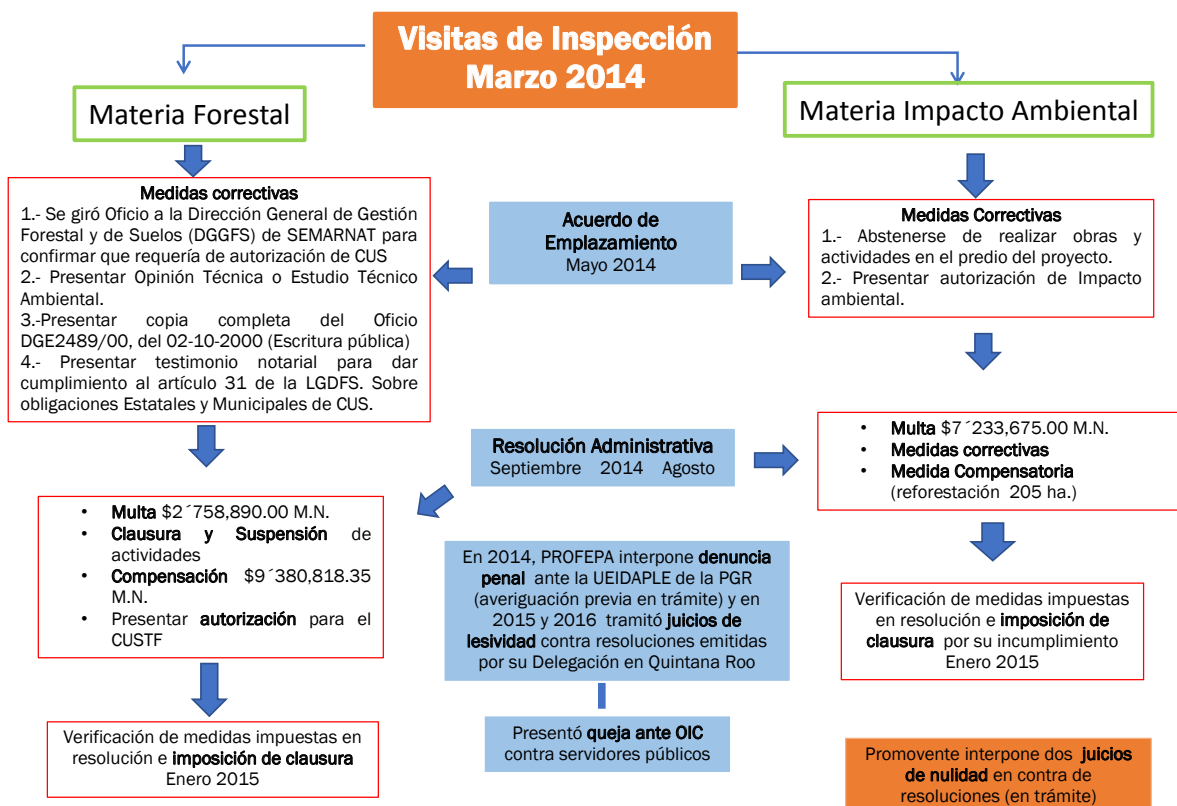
Visitas de Inspección
Marzo 2014

Materia Forestal

Materia Impacto Ambiental

Medidas correctivas
1.- Se giró Oficio a la Dirección General de Gestión Forestal y de Suelos (DGGFS) de SEMARNAT para confirmar que requería de autorización de CUS
2.- Presentar Opinión Técnica o Estudio Técnico Ambiental.
3.-Presentar copia completa del Oficio DGE2489/00, del 02-10-2000 (Escritura pública)
4.- Presentar testimonio notarial para dar cumplimiento al artículo 31 de la LGDFS. Sobre obligaciones Estatales y Municipales de CUS.

Acuerdo de Emplazamiento
Mayo 2014

Medidas Correctivas
1.- Abstenerse de realizar obras y actividades en el predio del proyecto.
2.- Presentar autorización de Impacto ambiental.

Resolución Administrativa
Septiembre 2014 Agosto

- Multa $7´233,675.00 M.N.
- Medidas correctivas
- Medida Compensatoria (reforestación 205 ha.)

- Multa $2´758,890.00 M.N.
- Clausura y Suspensión de actividades
- Compensación $9´380,818.35 M.N.
- Presentar autorización para el CUSTF

En 2014, PROFEPA interpone denuncia penal ante la UEIDAPLE de la PGR (averiguación previa en trámite) y en 2015 y 2016 tramitó juicios de lesividad contra resoluciones emitidas por su Delegación en Quintana Roo

Verificación de medidas impuestas en resolución e imposición de clausura por su incumplimiento
Enero 2015

Presentó queja ante OIC contra servidores públicos

Verificación de medidas impuestas en resolución e imposición de clausura
Enero 2015

Promovente interpone dos juicios de nulidad en contra de resoluciones (en trámite)